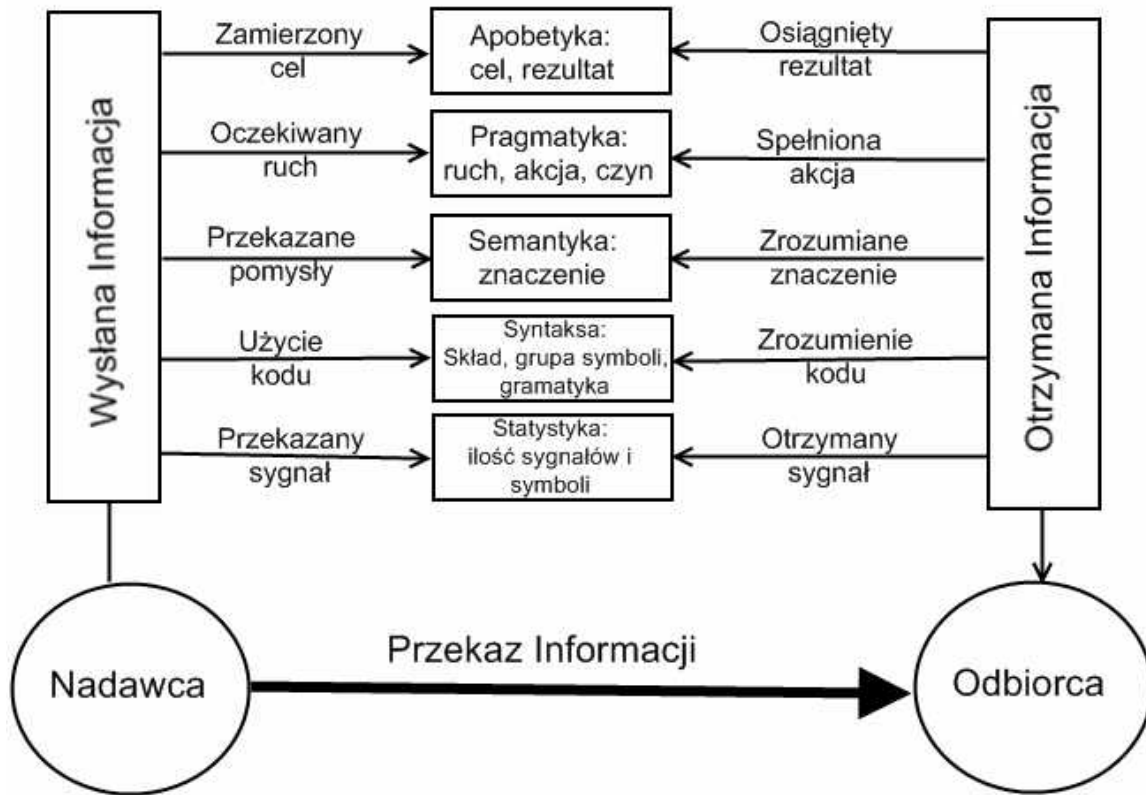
Wysłana Informacja

Zamierzony cel

Apobetyka: cel, rezultat

Osiągnięty rezultat

Oczekiwany ruch

Pragmatyka: ruch, akcja, czyn

Spełniona akcja

Przekazane pomysły

Semantyka: znaczenie

Zrozumiane znaczenie

Użycie kodu

Syntaksa: Skład, grupa symboli, gramatyka

Zrozumienie kodu

Przekazany sygnał

Statystyka: ilość sygnałów i symboli

Otrzymany sygnał

Otrzymana Informacja

Nadawca

Przekaz Informacji

Odbiorca